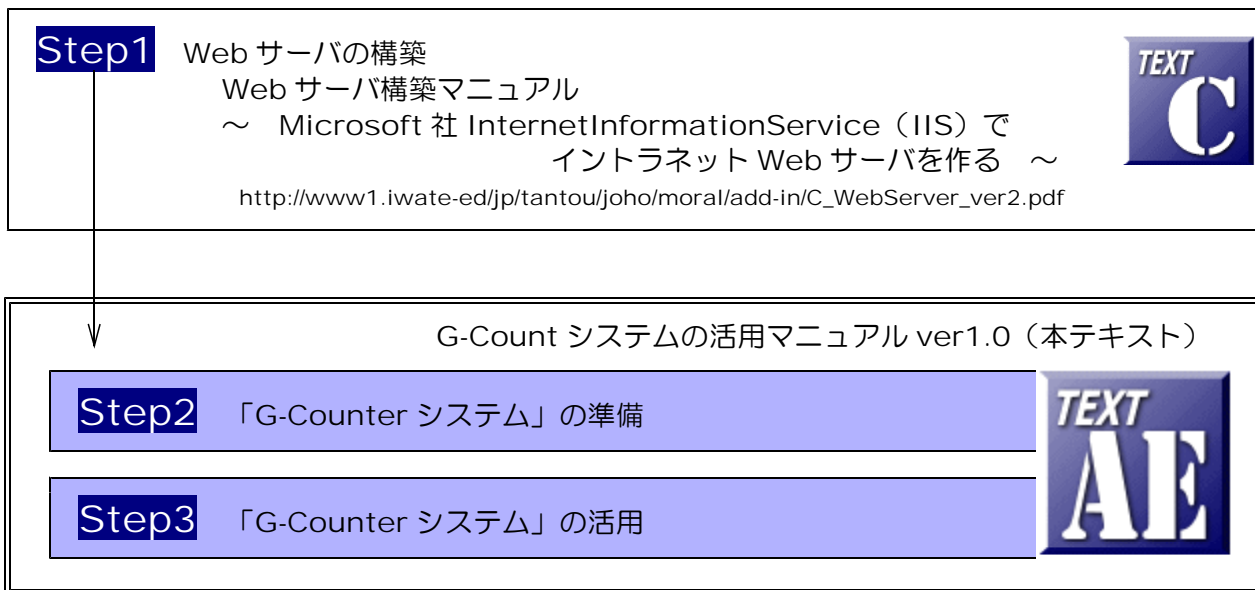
Step1 Web サーバの構築
Web サーバ構築マニュアル
～ Microsoft 社 InternetInformationService（IIS）で
イントラネット Web サーバを作る ～
http://www1.iwate-ed/jp/tantou/joho/moral/add-in/C_WebServer_ver2.pdf

TEXT C

G-Count システムの活用マニュアル ver1.0（本テキスト）

Step2 「G-Counter システム」の準備

Step3 「G-Counter システム」の活用

TEXT AE